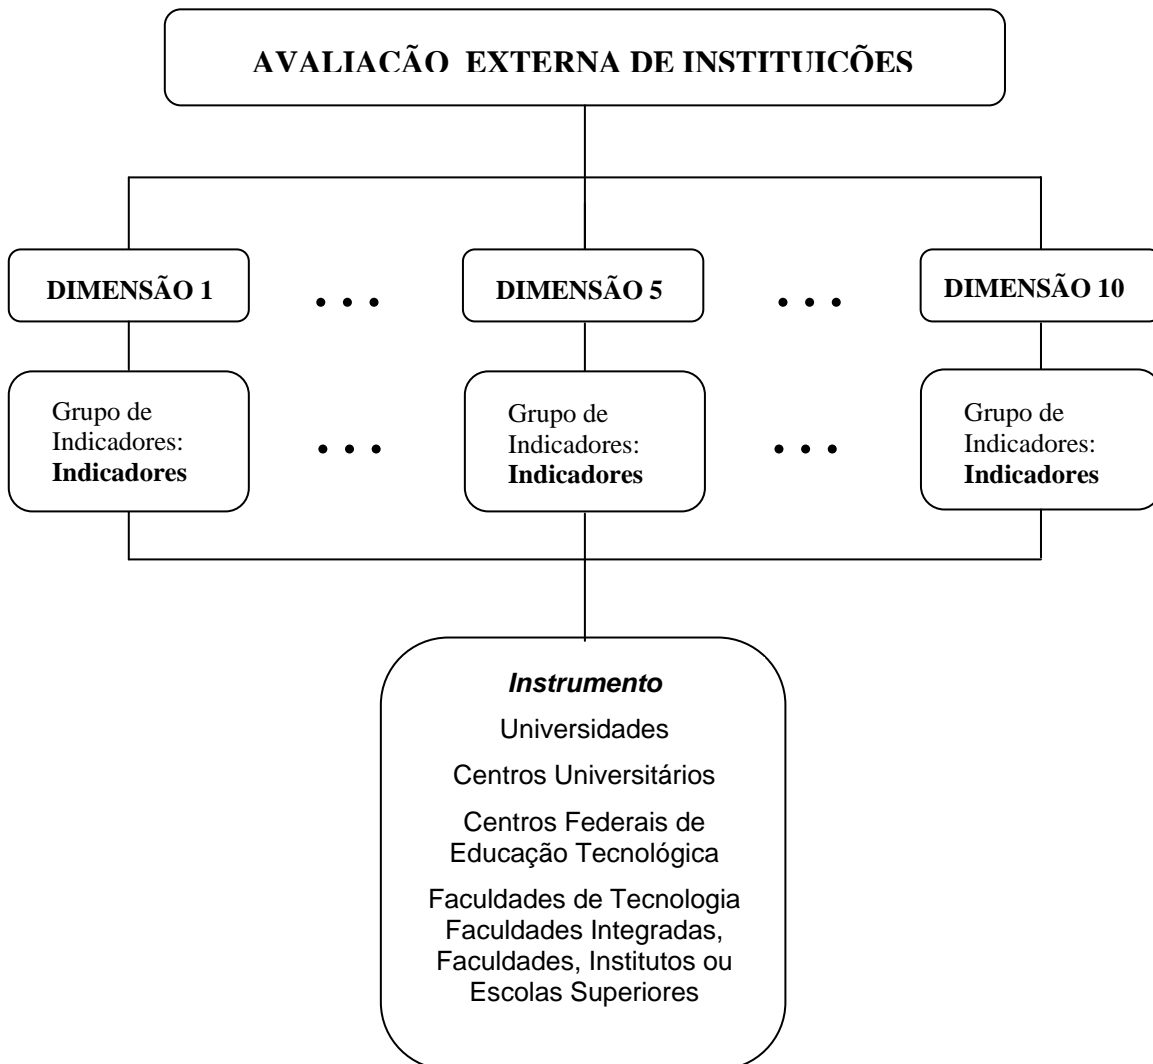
AVALIAÇÃO EXTERNA DE INSTITUIÇÕES

DIMENSÃO 1

. . .

DIMENSÃO 5

. . .

DIMENSÃO 10

Grupo de Indicadores: **Indicadores**

. . .

Grupo de Indicadores: **Indicadores**

. . .

Grupo de Indicadores: **Indicadores**

*Instrumento*

Universidades

Centros Universitários

Centros Federais de Educação Tecnológica

Faculdades de Tecnologia Faculdades Integradas, Faculdades, Institutos ou Escolas Superiores